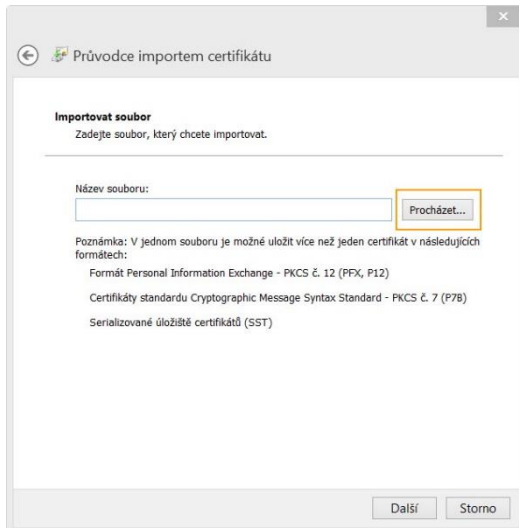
×

Průvodce importem certifikátu

Importovat soubor
Zadejte soubor, který chcete importovat.

Název souboru:

Procházet...

Poznámka: V jednom souboru je možné uložit více než jeden certifikát v následujících formátech:

Formát Personal Information Exchange - PKCS č. 12 (PFX, P12)

Certifikáty standardu Cryptographic Message Syntax Standard - PKCS č. 7 (P7B)

Serializované úložiště certifikátů (SST)

Další

Storno